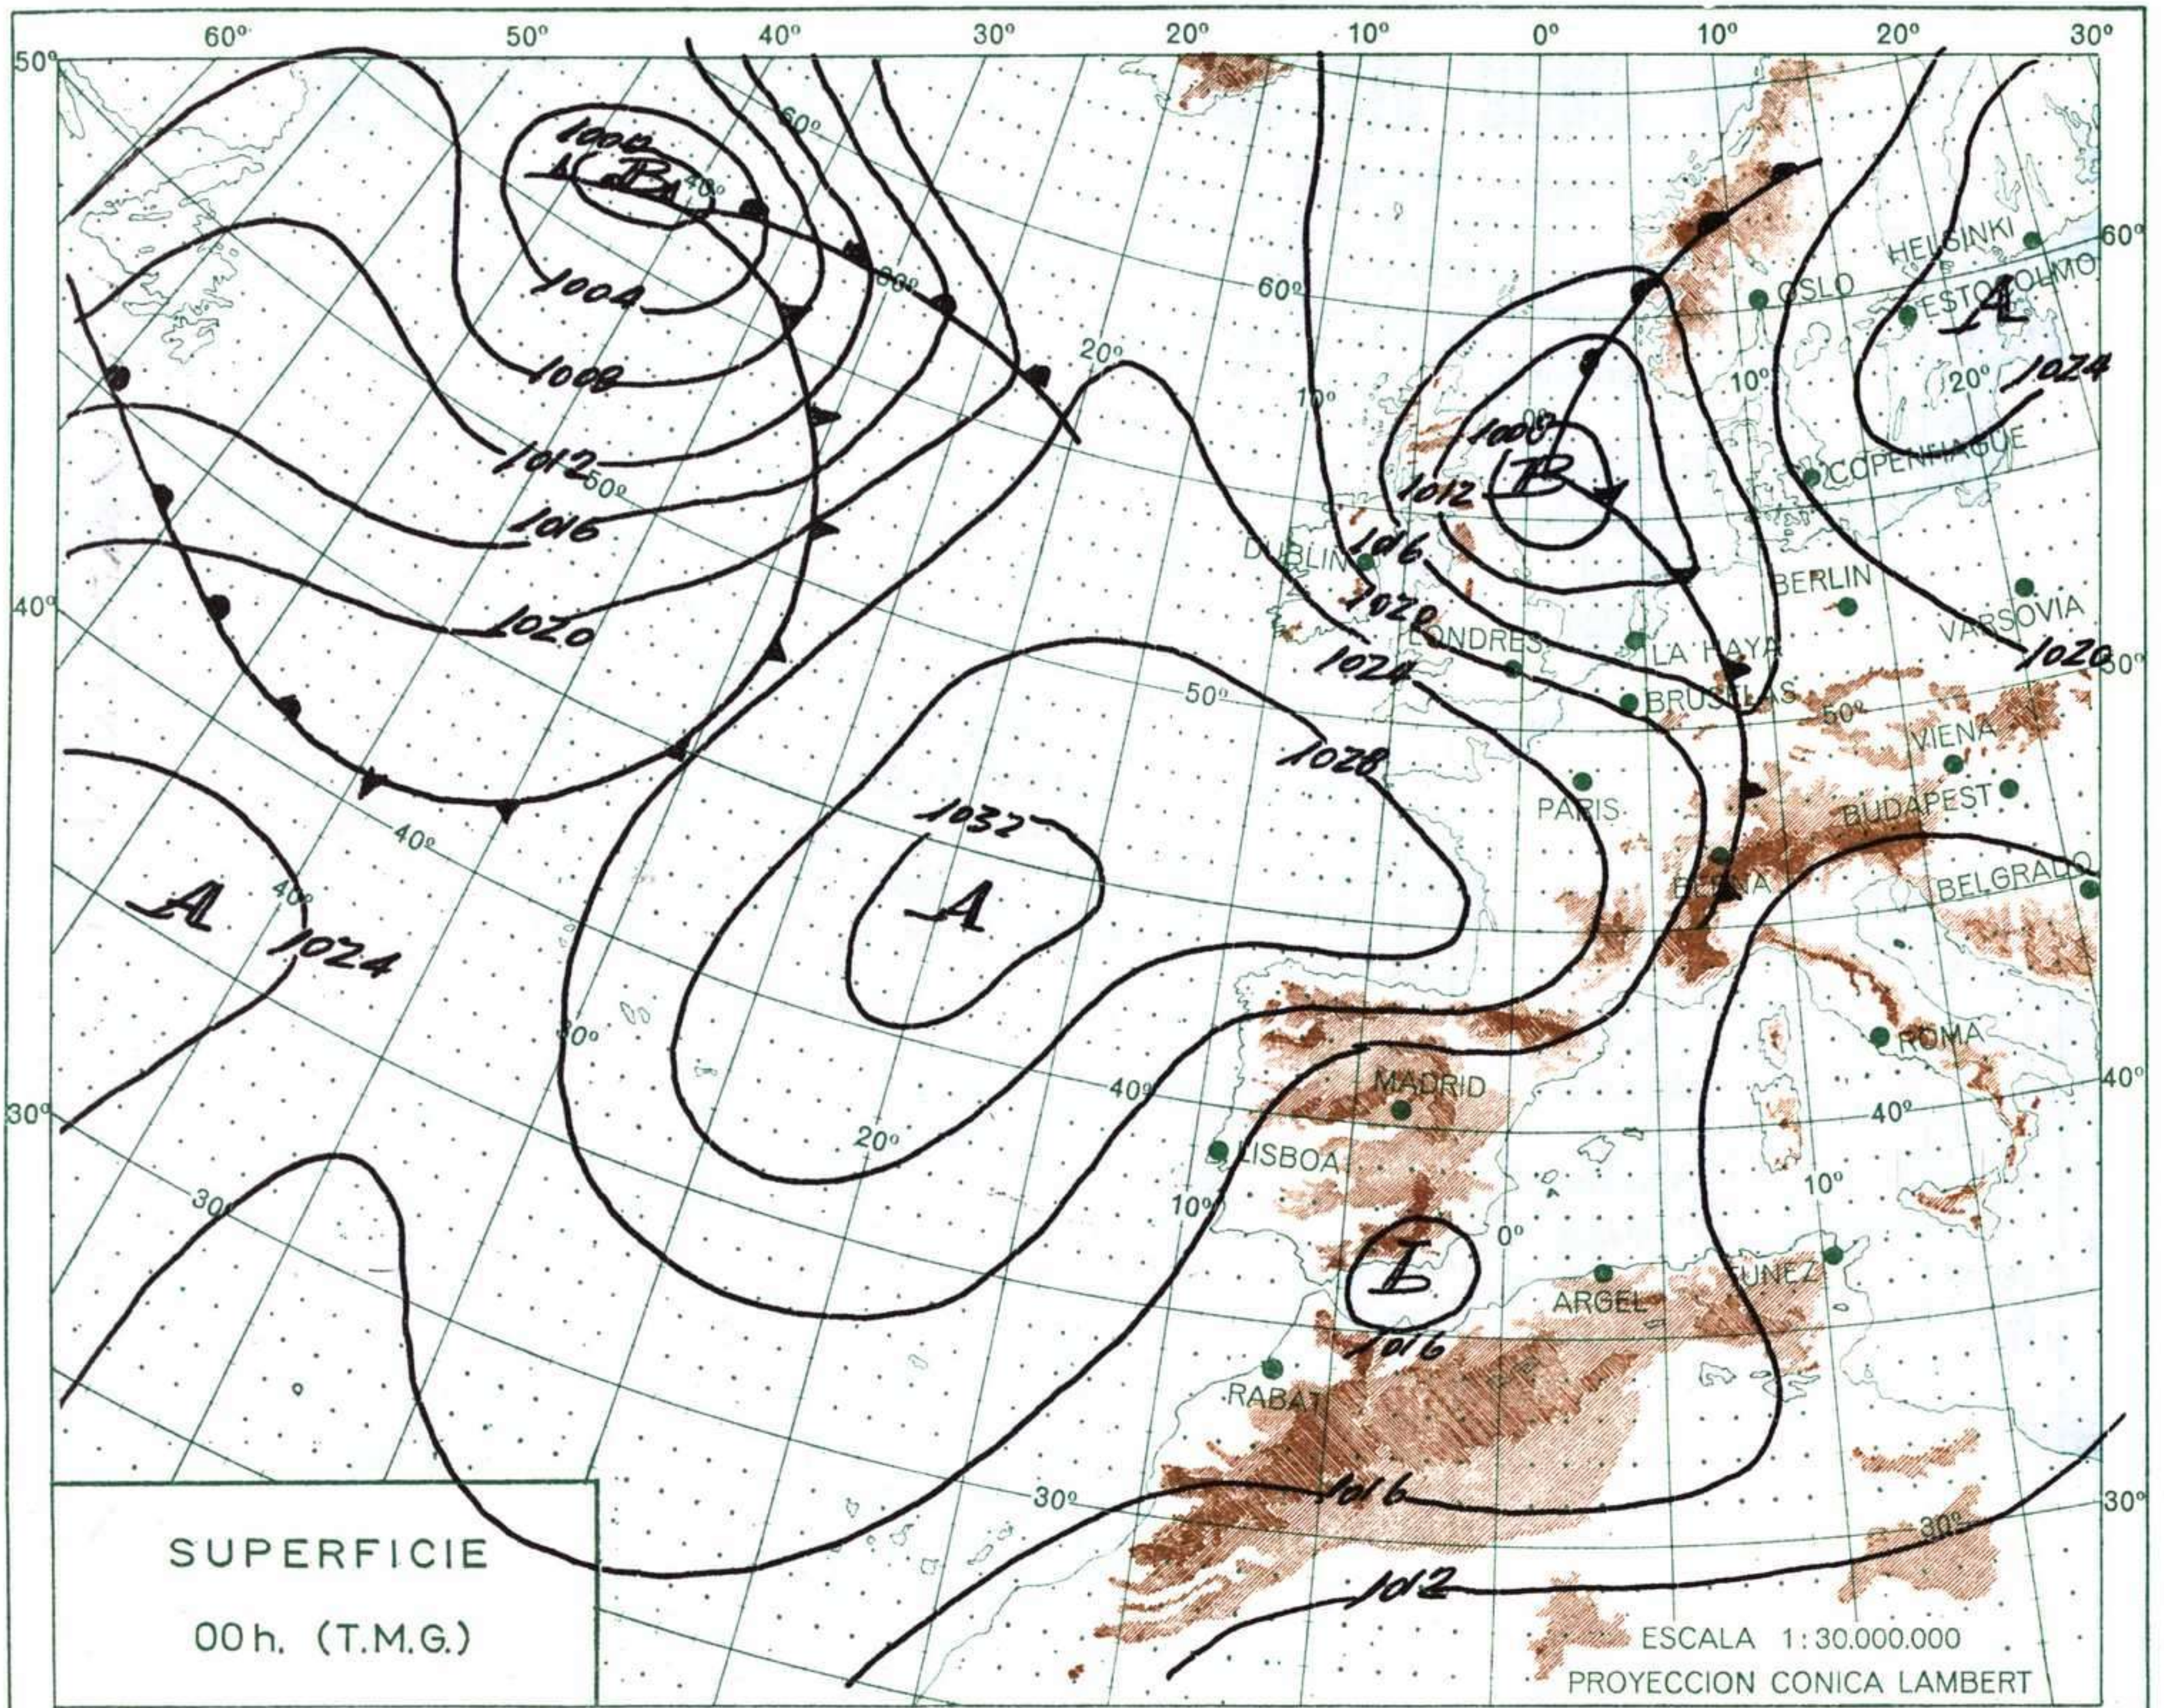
60º 50º 40º 30º 20º 10º 0º 10º 20º 30º

50º

1000
B
1004
1008
1012
1016
1020
60º
50º
40º
30º
20º
10º
60º
40º
40º
30º
A
1024
30º

A
1032
1028
1024
1020
1016
1012
1008
B
20º
50º
40º
20º
30º
30º
10º
0º
10º

DUBLIN
LONDRES
LA HAYA
BRUSELAS
PARIS
BERNA
OSLO
HELSINKI
ESTOCOLMO
COPENHAGUE
BERLIN
VARSOVIA
VIENA
BUDAPEST
BELGRADO
ROMA
MADRID
LISBOA
ARGEL
TUNEZ
RABAT

A
1024
1020
20º
10º
60º
50º
40º
30º

B
1016
1016
1012

SUPERFICIE
00h. (T.M.G.)

ESCALA 1: 30.000.000
PROYECCION CONICA LAMBERT